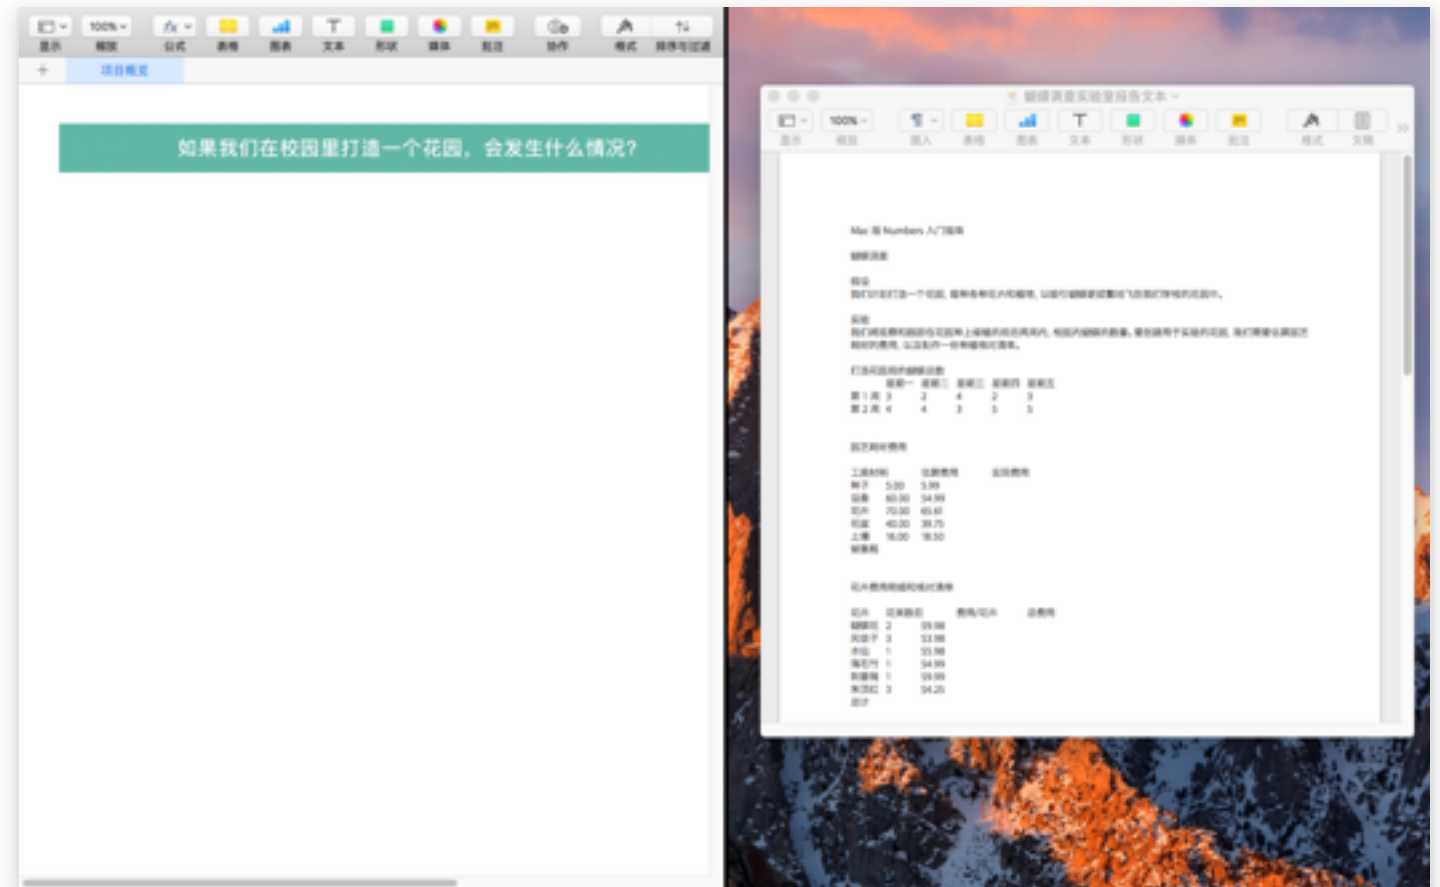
100% 显示 缩放 公式 表格 图表 文本 形状 媒体 批注 协作 格式 排序与过滤

+ 项目概览

如果我们在校园里打造一个花园，会发生什么情况？

蝴蝶调查实验报告文本

100% 显示 缩放 插入 表格 图表 文本 形状 媒体 批注 格式 文稿

Mac 版 Numbers 入门指南

蝴蝶调查

假设
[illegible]

实验
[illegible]

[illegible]

| | 星期一 | 星期二 | 星期三 | 星期四 | 星期五 |
|---|---|---|---|---|---|
| 第 1 周 | 3 | 2 | 4 | 2 | 3 |
| 第 2 周 | 4 | 4 | 3 | 3 | 5 |

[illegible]

| 工具材料 | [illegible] | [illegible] |
|---|---|---|
| 种子 | 5.00 | 5.99 |
| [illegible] | 60.00 | 54.99 |
| 花卉 | 70.00 | 65.61 |
| 花盆 | 40.00 | 39.75 |
| 土壤 | 16.00 | 18.50 |
| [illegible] | | |

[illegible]

| 花卉 | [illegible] | 费用/花卉 | 总费用 |
|---|---|---|---|
| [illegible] | 2 | 59.98 | |
| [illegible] | 3 | 53.98 | |
| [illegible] | 1 | 55.98 | |
| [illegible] | 1 | 54.99 | |
| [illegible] | 1 | 59.99 | |
| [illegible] | 3 | 54.25 | |
| 总计 | | | |